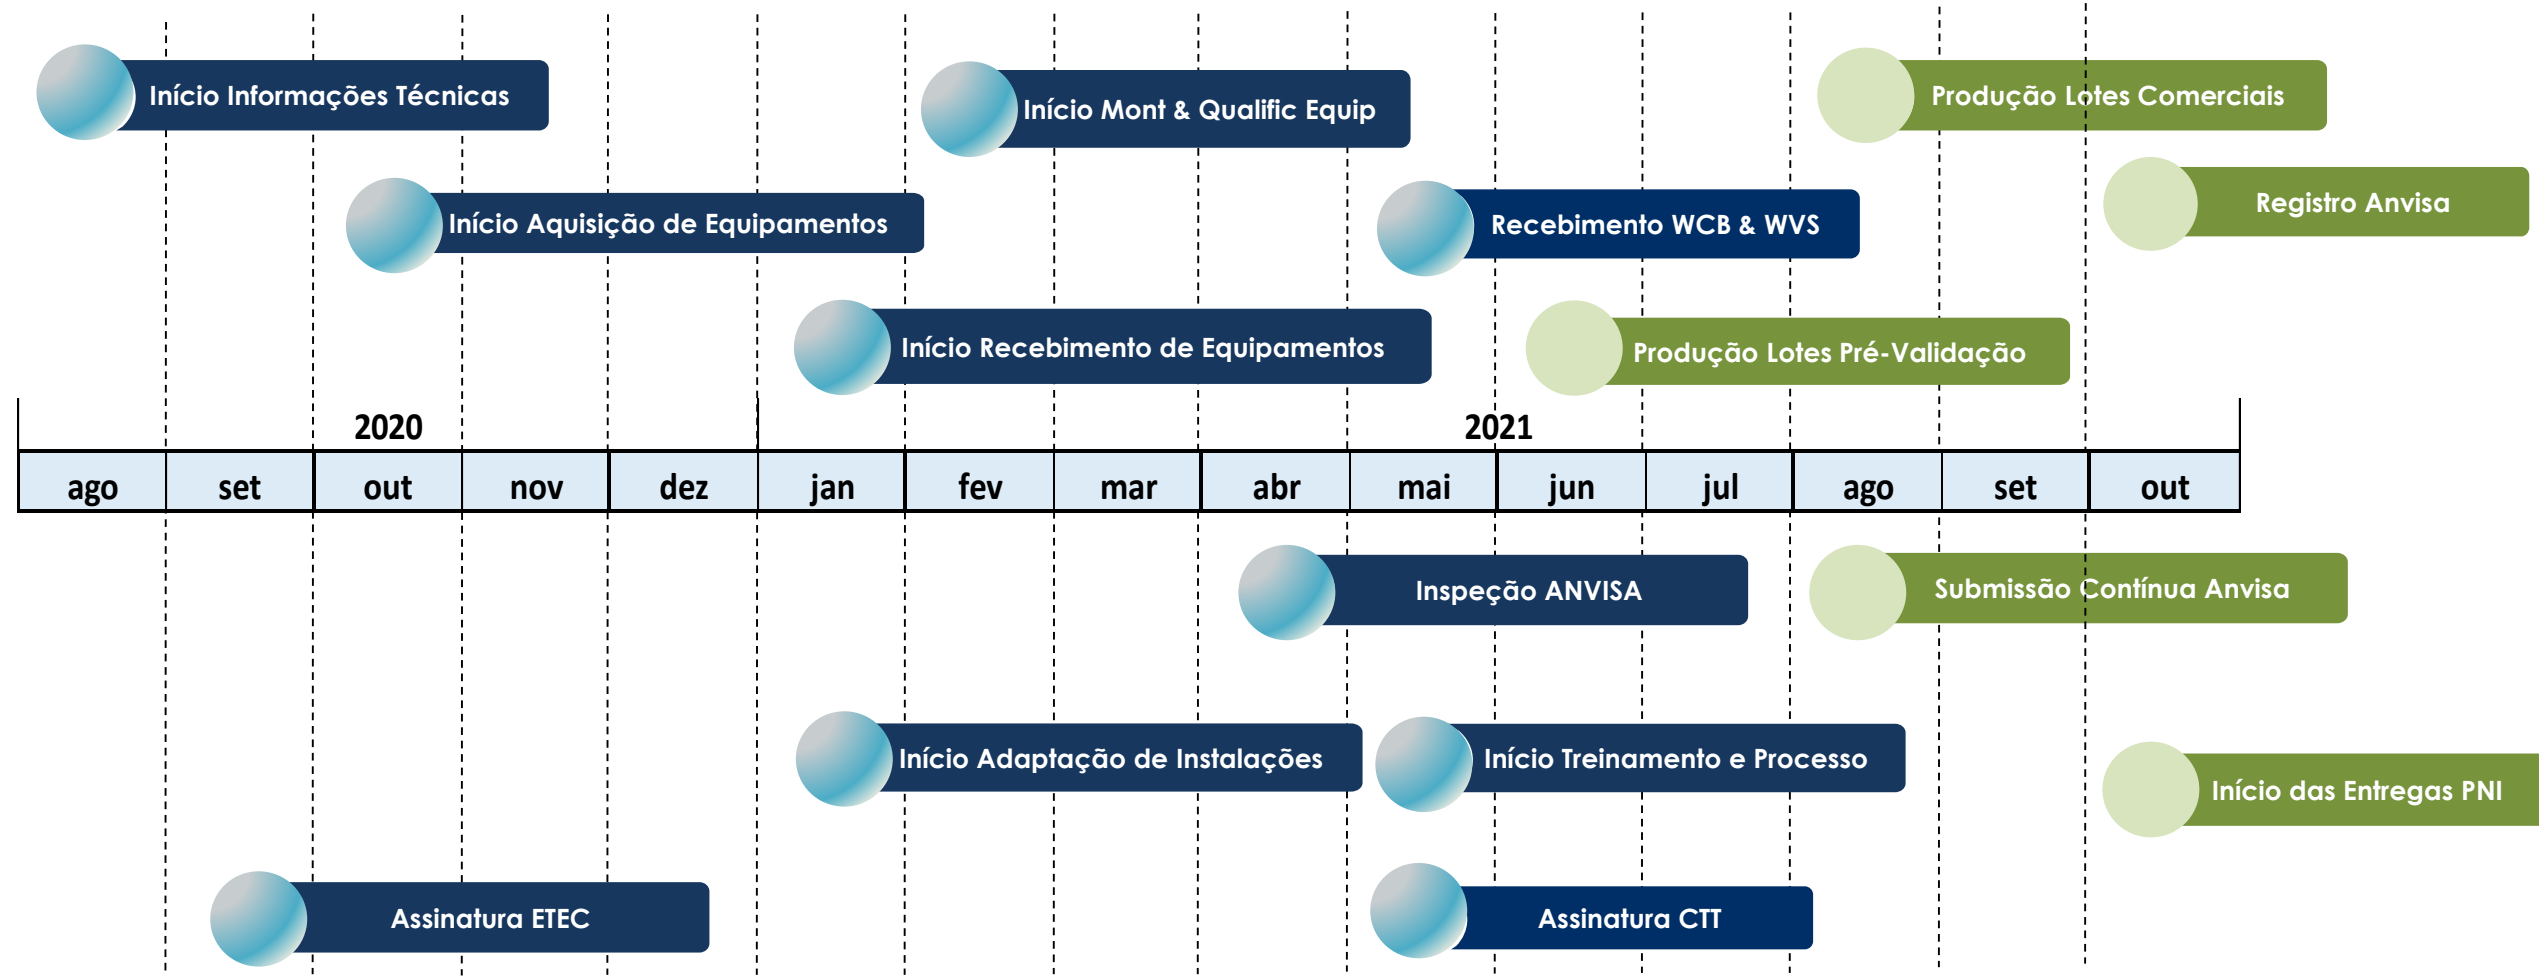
Início Informações Técnicas

Início Mont & Qualific Equip

Produção Lotes Comerciais

Registro Anvisa

Início Aquisição de Equipamentos

Recebimento WCB & WVS

Início Recebimento de Equipamentos

Produção Lotes Pré-Validação

2020

2021

| ago | set | out | nov | dez | jan | fev | mar | abr | mai | jun | jul | ago | set | out |
|---|---|---|---|---|---|---|---|---|---|---|---|---|---|---|

Inspeção ANVISA

Submissão Contínua Anvisa

Início Adaptação de Instalações

Início Treinamento e Processo

Início das Entregas PNI

Assinatura ETEC

Assinatura CTT